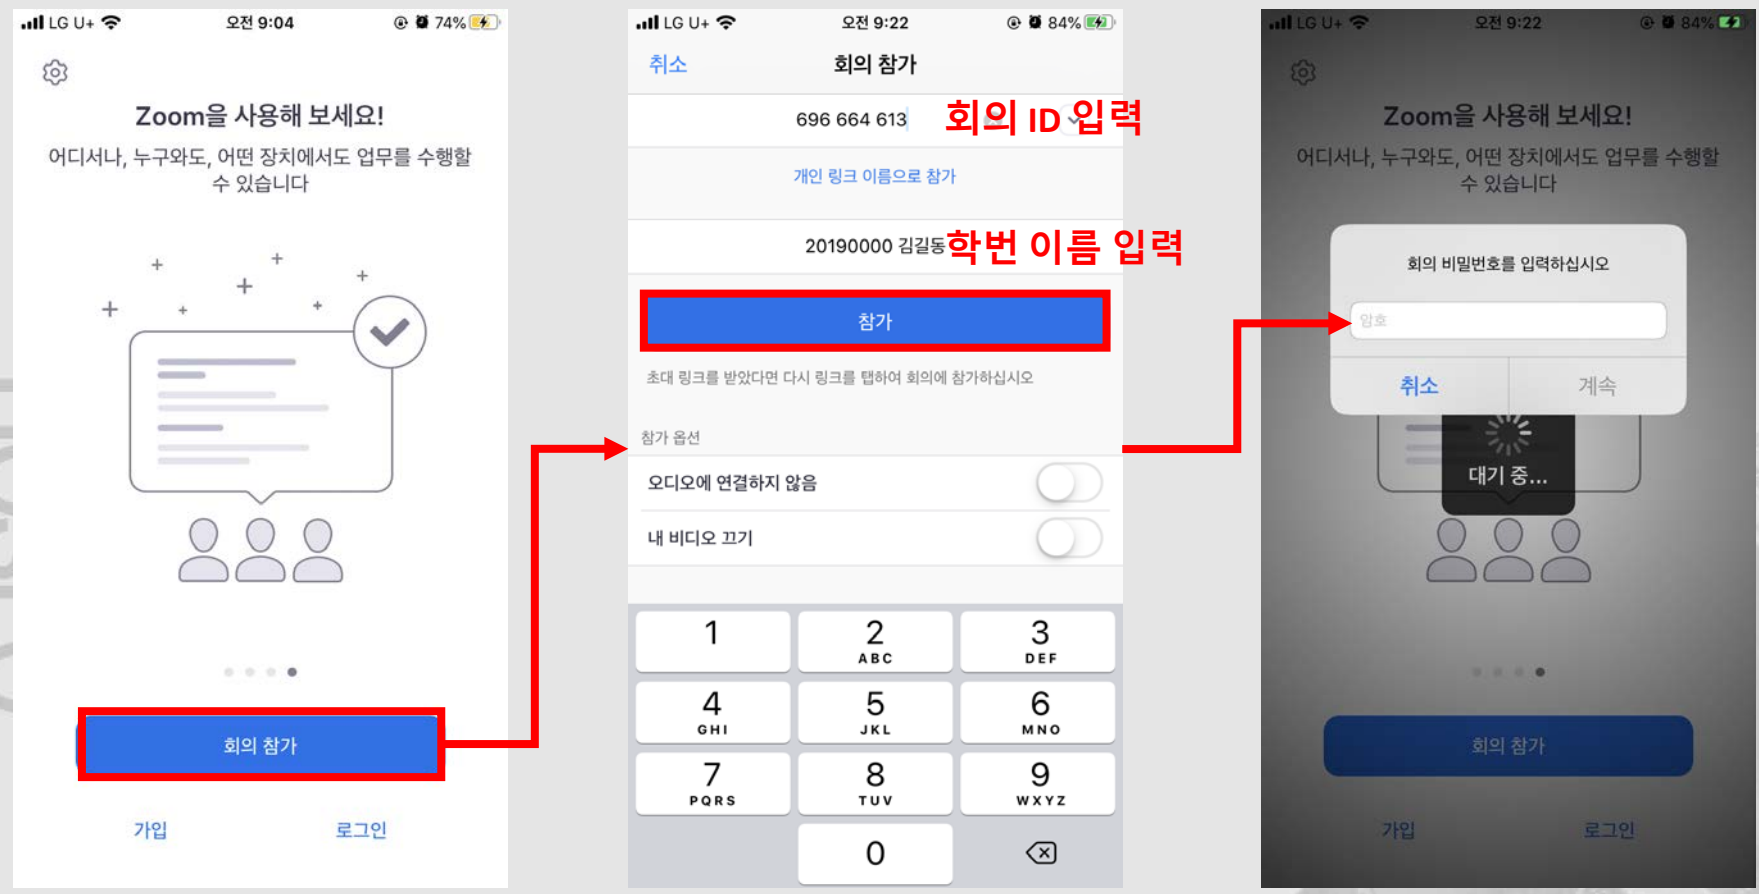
LG U+ 오전 9:04 74%

Zoom을 사용해 보세요!

어디서나, 누구와도, 어떤 장치에서도 업무를 수행할 수 있습니다

회의 참가

가입 로그인

LG U+ 오전 9:22 84%

취소 회의 참가

696 664 613

회의 ID 입력

개인 링크 이름으로 참가

20190000 김길동

학번 이름 입력

참가

초대 링크를 받았다면 다시 링크를 탭하여 회의에 참가하십시오

참가 옵션

오디오에 연결하지 않음

내 비디오 끄기

| 1 | 2 ABC | 3 DEF |
|---|---|---|
| 4 GHI | 5 JKL | 6 MNO |
| 7 PQRS | 8 TUV | 9 WXYZ |
| | 0 | |

LG U+ 오전 9:22 84%

Zoom을 사용해 보세요!

어디서나, 누구와도, 어떤 장치에서도 업무를 수행할 수 있습니다

회의 비밀번호를 입력하십시오

암호

취소 계속

대기 중...

회의 참가

가입 로그인